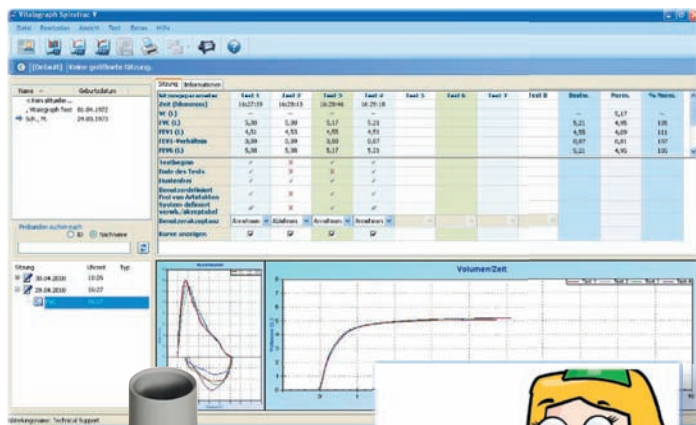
Vitalograph Spirotrac V

Datei Bearbeiten Ansicht Test Reise Hilfe

[Default] Keine geöffnete Sitzung.

Name Geburtsdatum
<kein aktueller...>
, Vitalograph Test 01.04.1922
Sch., M. 29.03.1973

Probanden suchen nach
ID Nachname

Sitzung Uhrzeit Typ
30.04.2010 15:05
29.04.2010 16:27
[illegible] 16:27

Sitzung Informationen

| Sitzungsparameter | Test 1 | Test 2 | Test 3 | Test 4 | Test 5 | Test 6 | Test 7 | Test 8 | Bester | Norm. | % Norm. |
|---|---|---|---|---|---|---|---|---|---|---|---|
| Zeit (hh:mm:ss) | 16:27:59 | 16:28:13 | 16:28:46 | 16:29:18 | | | | | | | |
| VC (L) | -- | -- | -- | -- | | | | | -- | 5,17 | -- |
| FVC (L) | 5,30 | 5,30 | 5,17 | 5,21 | | | | | 5,21 | 4,95 | 105 |
| FEV1 (L) | 4,51 | 4,53 | 4,55 | 4,51 | | | | | 4,55 | 4,09 | 111 |
| FEV1-Verhältnis | 0,89 | 0,89 | 0,88 | 0,87 | | | | | 0,87 | 0,81 | 107 |
| FEV6 (L) | 5,30 | 5,30 | 5,17 | 5,21 | | | | | 5,21 | 4,95 | 105 |
| Testbeginn | ✓ | ✗ | ✓ | ✓ | | | | | | | |
| Ende des Tests | ✓ | ✗ | ✓ | ✓ | | | | | | | |
| Husten frei | ✓ | ✗ | ✓ | ✓ | | | | | | | |
| Benutzerdefiniert Frei von Artefakten | ✓ | ✗ | ✓ | ✓ | | | | | | | |
| System-definiert verwb./akzeptabel | ✓ | ✗ | ✓ | ✓ | | | | | | | |
| Benutzerakzeptanz | Annehmen | Ablehnen | Annehmen | Annehmen | | | | | | | |
| Kurve anzeigen | ☑ | ☑ | ☑ | ☑ | | | | | | | |

Volumen/Zeit

Test 1 Test 2 Test 3 Test 4

Volumen (L)

Werkzeugname: Technical Support